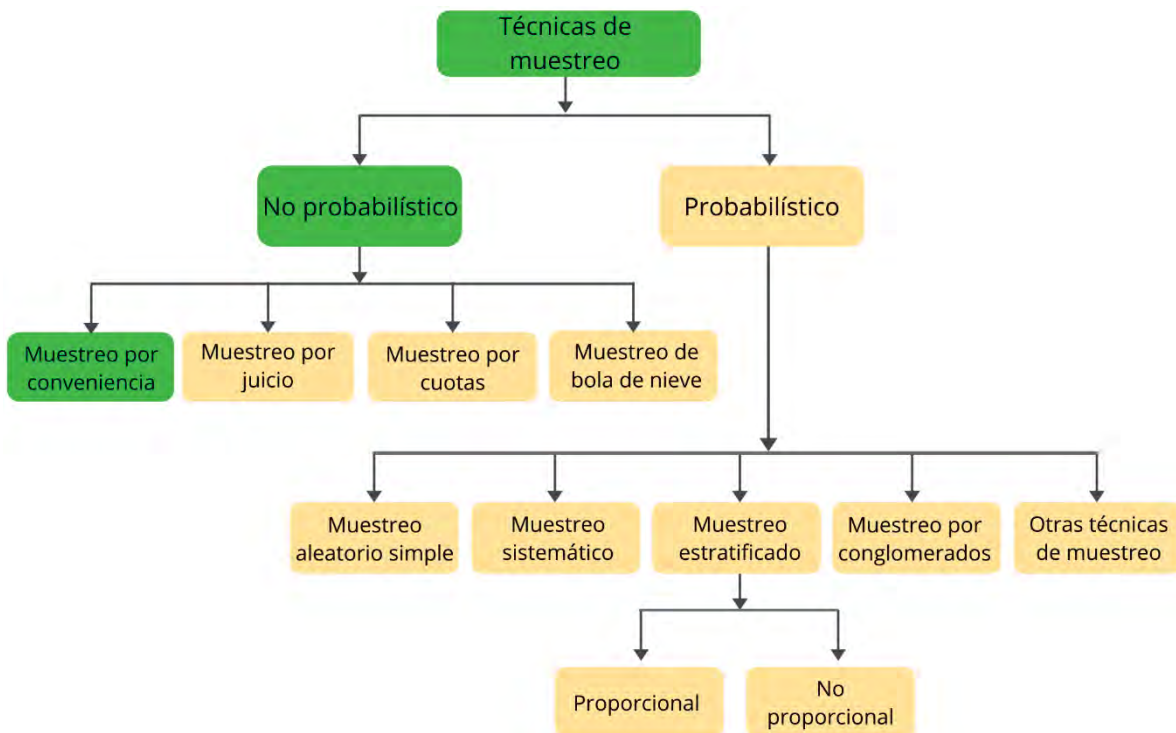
Técnicas de muestreo

No probabilístico

Probabilístico

Muestreo por conveniencia

Muestreo por juicio

Muestreo por cuotas

Muestreo de bola de nieve

Muestreo aleatorio simple

Muestreo sistemático

Muestreo estratificado

Muestreo por conglomerados

Otras técnicas de muestreo

Proporcional

No proporcional